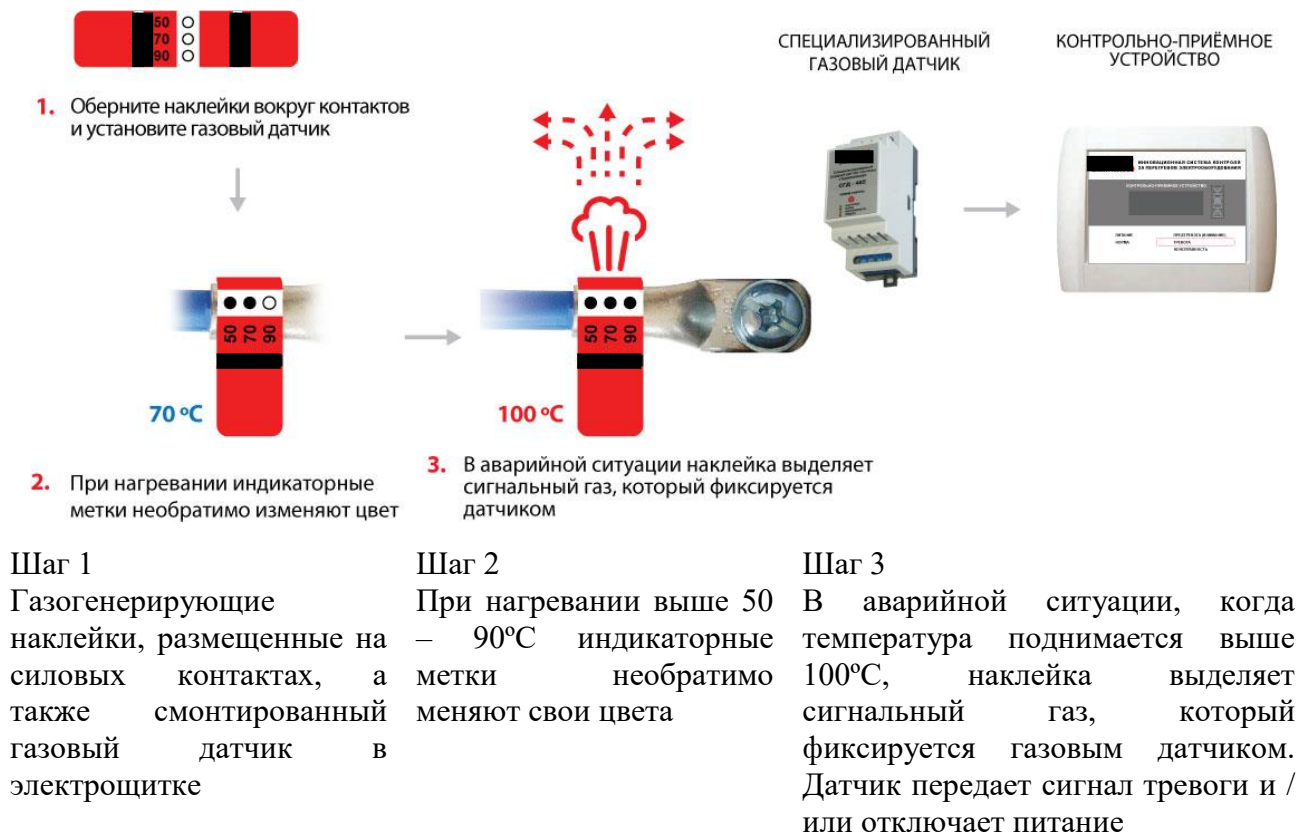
50
70
90

1. Оберните наклейки вокруг контактов и установите газовый датчик

50 70 90

70 ºC

2. При нагревании индикаторные метки необратимо изменяют цвет

50 70 90

100 ºC

3. В аварийной ситуации наклейка выделяет сигнальный газ, который фиксируется датчиком

СПЕЦИАЛИЗИРОВАННЫЙ ГАЗОВЫЙ ДАТЧИК

КОНТРОЛЬНО-ПРИЁМНОЕ УСТРОЙСТВО

Шаг 1
Газогенерирующие наклейки, размещенные на силовых контактах, а также смонтированный газовый датчик в электрощитке

Шаг 2
При нагревании выше 50 – 90ºC индикаторные метки необратимо меняют свои цвета

Шаг 3
В аварийной ситуации, когда температура поднимается выше 100ºC, наклейка выделяет сигнальный газ, который фиксируется газовым датчиком. Датчик передает сигнал тревоги и / или отключает питание